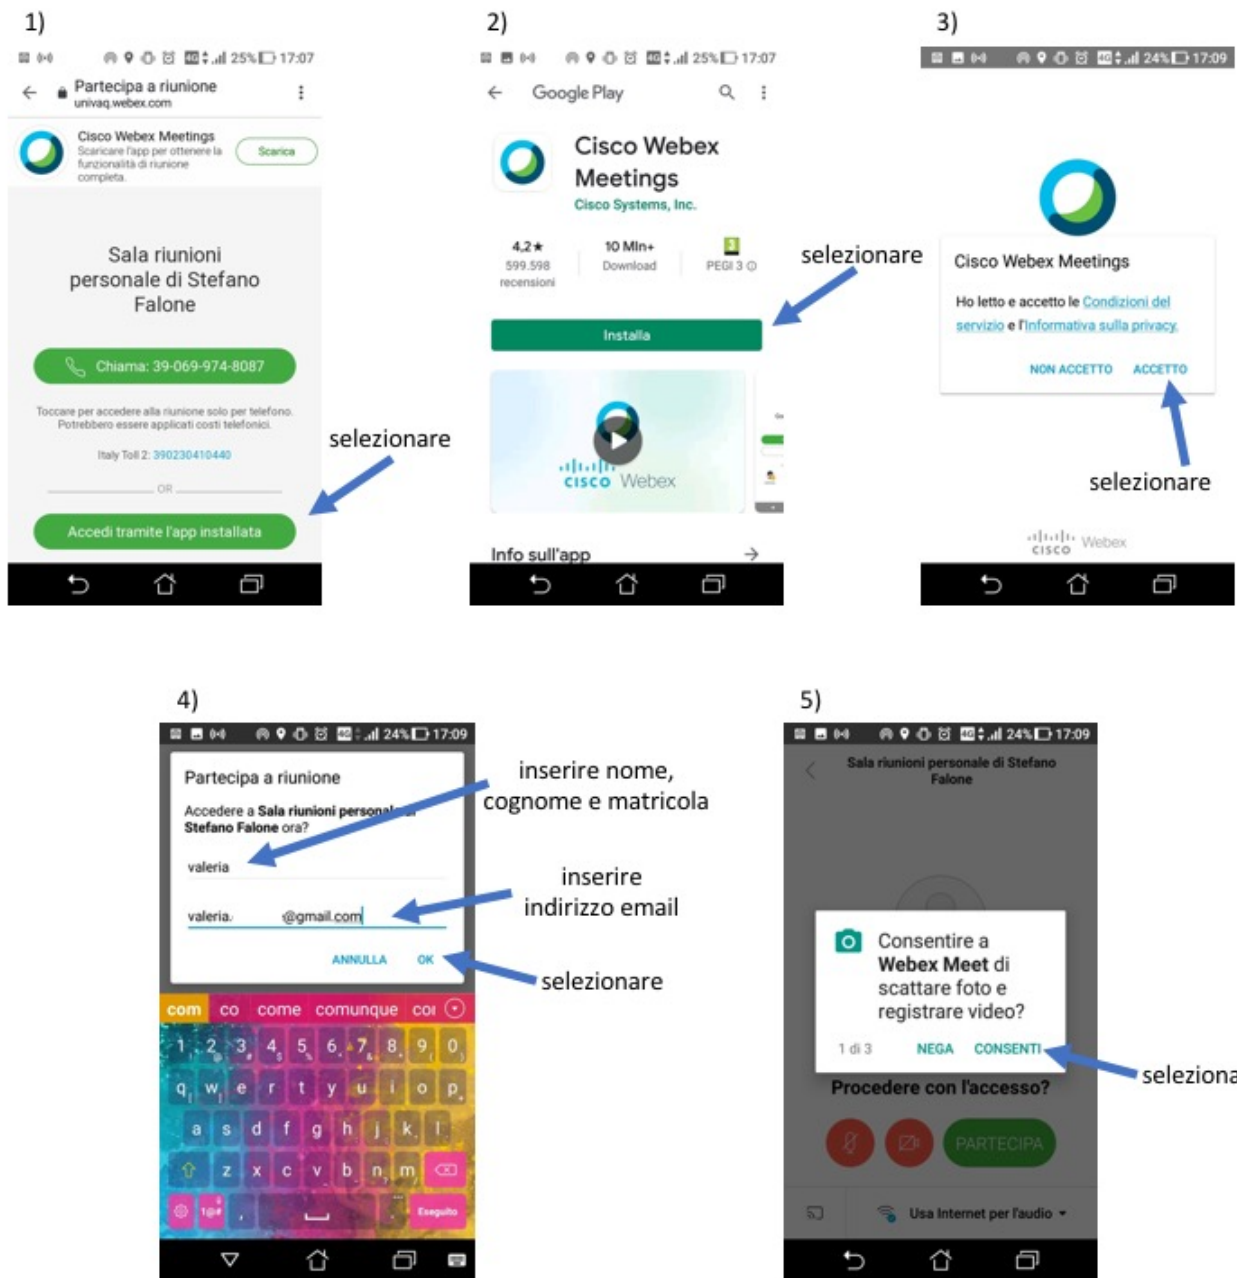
1)

25% 17:07

Partecipa a riunione
univaq.webex.com

Cisco Webex Meetings
Scaricare l'app per ottenere la funzionalità di riunione completa.
Scarica

Sala riunioni personale di Stefano Falone

Chiama: 39-069-974-8087

Toccare per accedere alla riunione solo per telefono. Potrebbero essere applicati costi telefonici.

Italy Toll 2: 390230410440

OR

Accedi tramite l'app installata

selezionare

2)

25% 17:07

Google Play

Cisco Webex Meetings
Cisco Systems, Inc.

4,2★
599.598 recensioni

10 Mln+
Download

PEGI 3

Installa

cisco Webex

Info sull'app

selezionare

3)

24% 17:09

Cisco Webex Meetings

Ho letto e accetto le Condizioni del servizio e l'Informativa sulla privacy.

NON ACCETTO ACCETTO

selezionare

cisco Webex

4)

24% 17:09

Partecipa a riunione

Accedere a Sala riunioni personale di Stefano Falone ora?

valeria

valeria. @gmail.com

ANNULLA OK

com co come comunque coi

1 2 3 4 5 6 7 8 9 0
q w e r t y u i o p
a s d f g h j k l
z x c v b n m
Eseguito

inserire nome, cognome e matricola

inserire indirizzo email

selezionare

5)

24% 17:09

Sala riunioni personale di Stefano Falone

Consentire a Webex Meet di scattare foto e registrare video?

1 di 3 NEGA CONSENTI

Procedere con l'accesso?

PARTECIPA

Usa Internet per l'audio

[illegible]seleziona